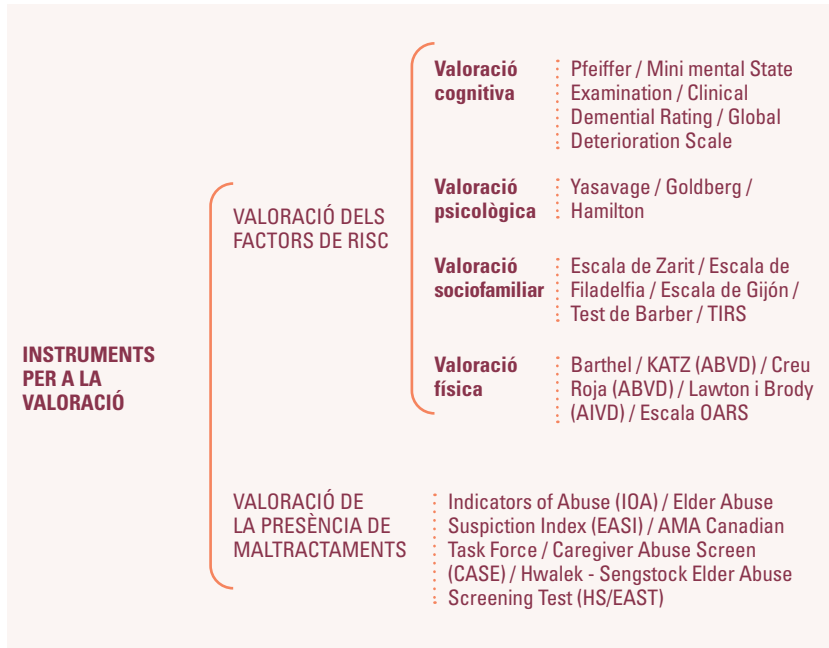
INSTRUMENTS PER A LA VALORACIÓ

VALORACIÓ DELS FACTORS DE RISC

Valoració cognitiva

Pfeiffer / Mini mental State Examination / Clinical Demential Rating / Global Deterioration Scale

Valoració psicològica

Yasavage / Goldberg / Hamilton

Valoració sociofamiliar

Escala de Zarit / Escala de Filadelfia / Escala de Gijón / Test de Barber / TIRS

Valoració física

Barthel / KATZ (ABVD) / Creu Roja (ABVD) / Lawton i Brody (AIVD) / Escala OARS

VALORACIÓ DE LA PRESÈNCIA DE MALTRACTAMENTS

Indicators of Abuse (IOA) / Elder Abuse Suspiction Index (EASI) / AMA Canadian Task Force / Caregiver Abuse Screen (CASE) / Hwalek - Sengstock Elder Abuse Screening Test (HS/EAST)